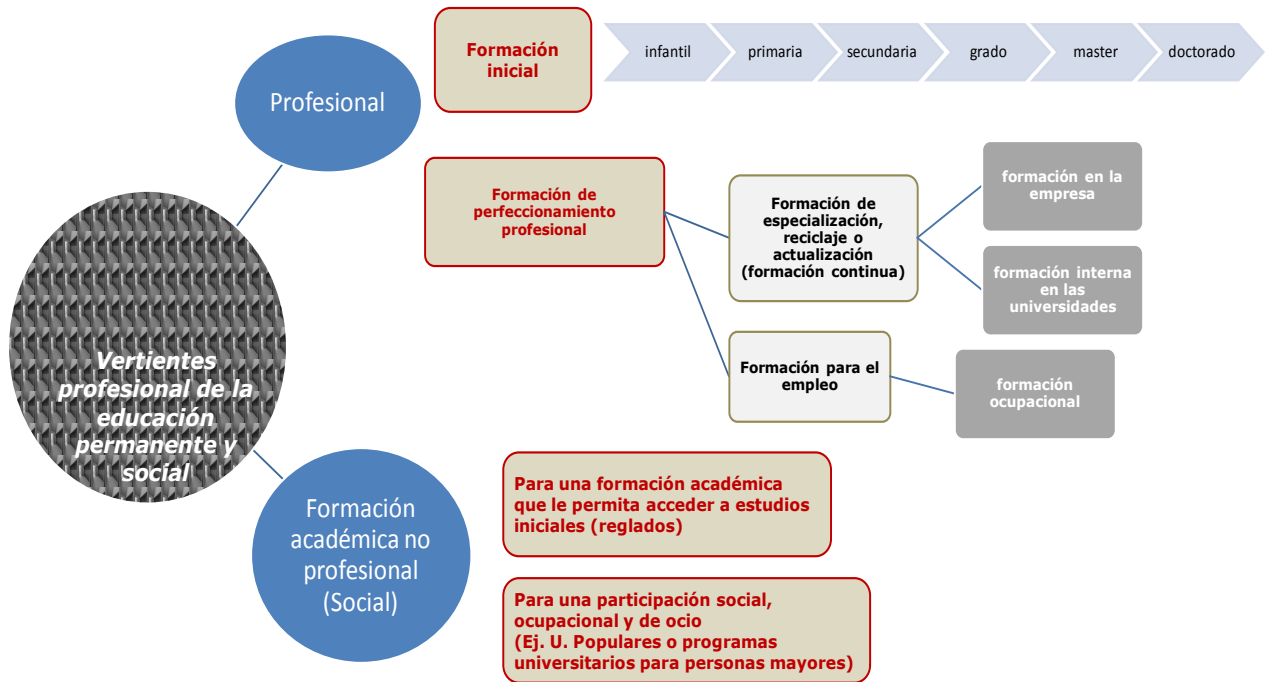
Vertientes profesional de la educación permanente y social

Profesional

Formación inicial

infantil

primaria

secundaria

grado

master

doctorado

Formación de perfeccionamiento profesional

Formación de especialización, reciclaje o actualización (formación continua)

formación en la empresa

formación interna en las universidades

Formación para el empleo

formación ocupacional

Formación académica no profesional (Social)

Para una formación académica que le permita acceder a estudios iniciales (reglados)

Para una participación social, ocupacional y de ocio (Ej. U. Populares o programas universitarios para personas mayores)